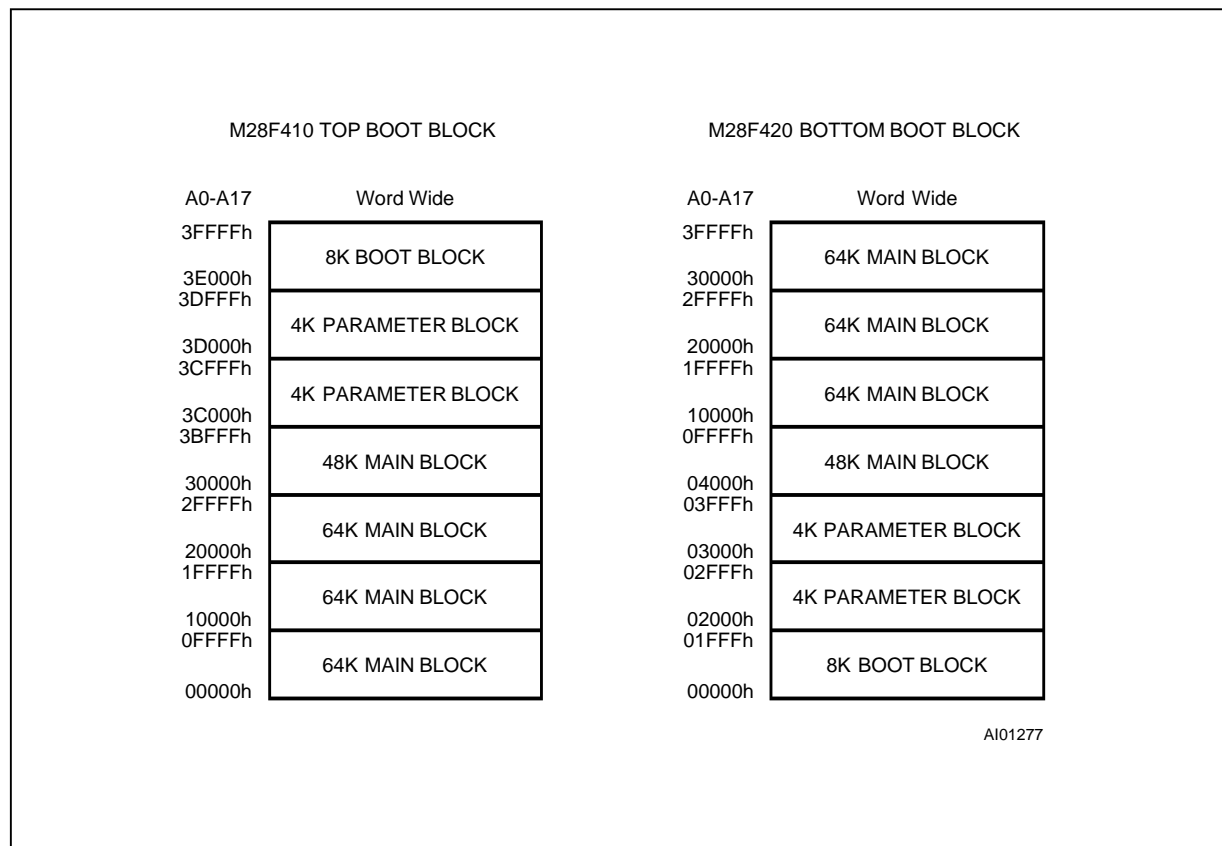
M28F410 TOP BOOT BLOCK

A0-A17 Word Wide

3FFFFh
8K BOOT BLOCK
3E000h
3DFFFh
4K PARAMETER BLOCK
3D000h
3CFFFh
4K PARAMETER BLOCK
3C000h
3BFFFh
48K MAIN BLOCK
30000h
2FFFFh
64K MAIN BLOCK
20000h
1FFFFh
64K MAIN BLOCK
10000h
0FFFFh
64K MAIN BLOCK
00000h

M28F420 BOTTOM BOOT BLOCK

A0-A17 Word Wide

3FFFFh
64K MAIN BLOCK
30000h
2FFFFh
64K MAIN BLOCK
20000h
1FFFFh
64K MAIN BLOCK
10000h
0FFFFh
48K MAIN BLOCK
04000h
03FFFh
4K PARAMETER BLOCK
03000h
02FFFh
4K PARAMETER BLOCK
02000h
01FFFh
8K BOOT BLOCK
00000h

AI01277